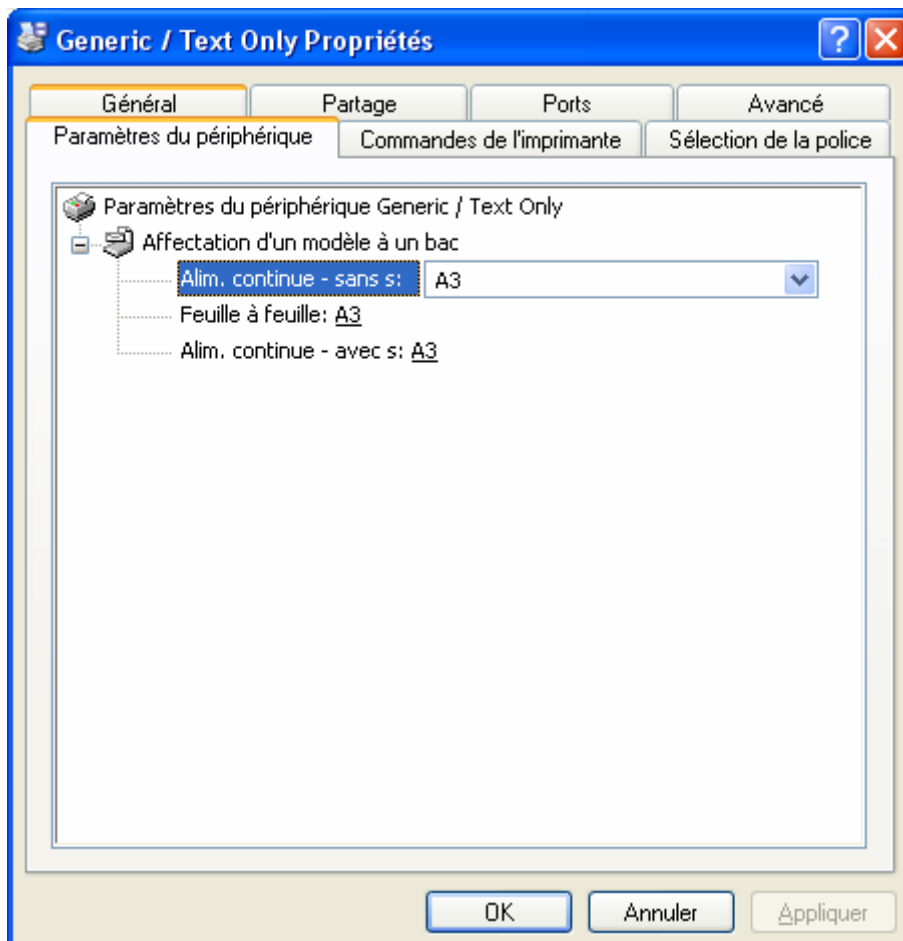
Generic / Text Only Propriétés

?

Général

Partage

Ports

Avancé

Paramètres du périphérique

Commandes de l'imprimante

Sélection de la police

Paramètres du périphérique Generic / Text Only

Affectation d'un modèle à un bac

Alim. continue - sans s: A3

Feuille à feuille: A3

Alim. continue - avec s: A3

OK

Annuler

Appliquer